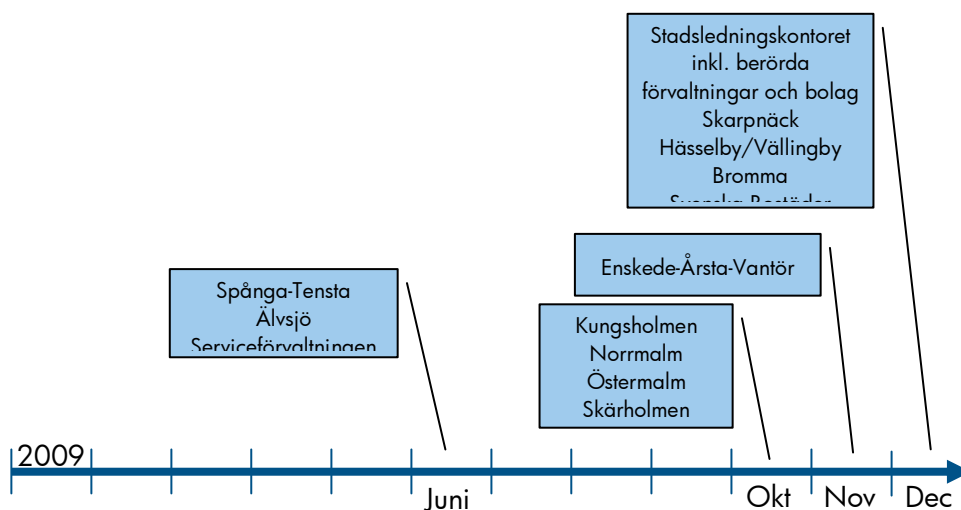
Stadsledningskontoret inkl. berörda förvaltningar och bolag
Skarpnäck
Hässelby/Vällingby
Bromma
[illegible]

Enskede-Årsta-Vantör

Spånga-Tensta
Älvsjö
Serviceförvaltningen

Kungsholmen
Norrmalm
Östermalm
Skärholmen

2009

Juni

Okt

Nov

Dec